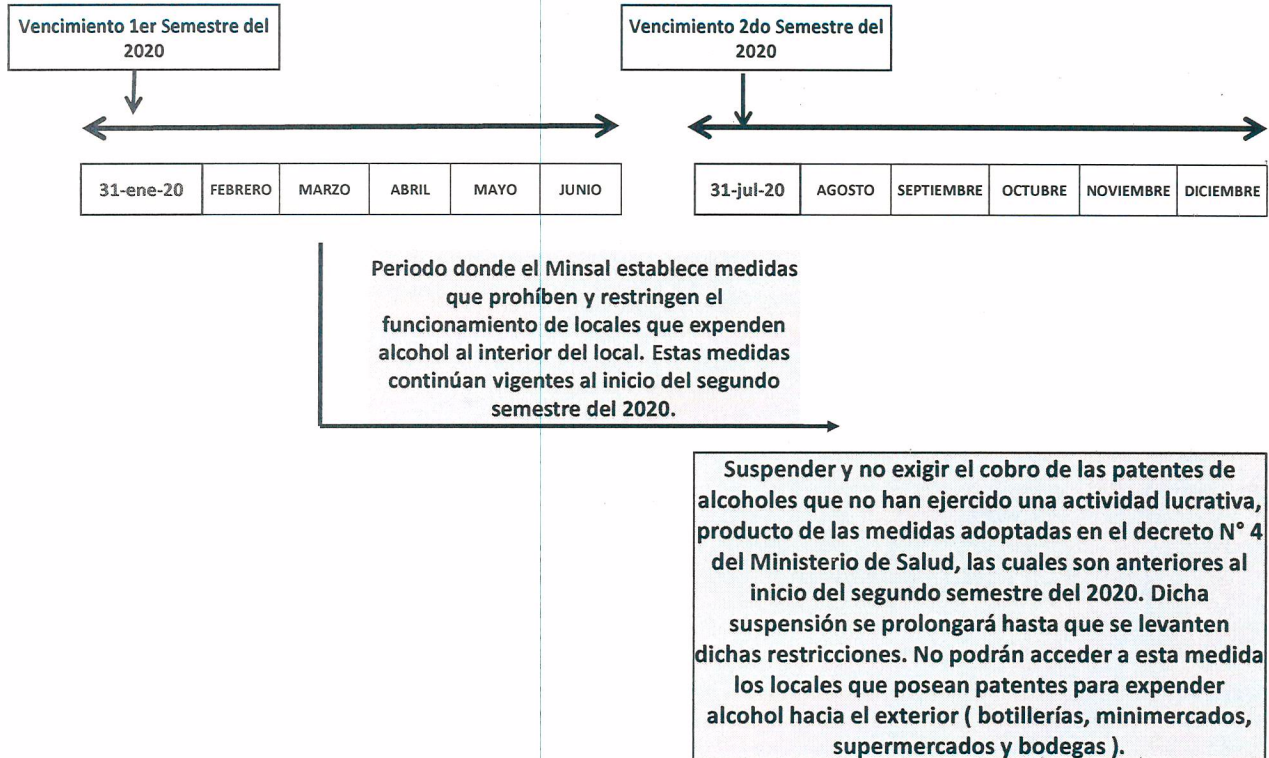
Vencimiento 1er Semestre del 2020

Vencimiento 2do Semestre del 2020

| 31-ene-20 | FEBRERO | MARZO | ABRIL | MAYO | JUNIO |
|---|---|---|---|---|---|

| 31-jul-20 | AGOSTO | SEPTIEMBRE | OCTUBRE | NOVIEMBRE | DICIEMBRE |
|---|---|---|---|---|---|

Periodo donde el Minsal establece medidas que prohíben y restringen el funcionamiento de locales que expenden alcohol al interior del local. Estas medidas continúan vigentes al inicio del segundo semestre del 2020.

Suspender y no exigir el cobro de las patentes de alcoholes que no han ejercido una actividad lucrativa, producto de las medidas adoptadas en el decreto N° 4 del Ministerio de Salud, las cuales son anteriores al inicio del segundo semestre del 2020. Dicha suspensión se prolongará hasta que se levanten dichas restricciones. No podrán acceder a esta medida los locales que posean patentes para expender alcohol hacia el exterior ( botillerías, minimercados, supermercados y bodegas ).